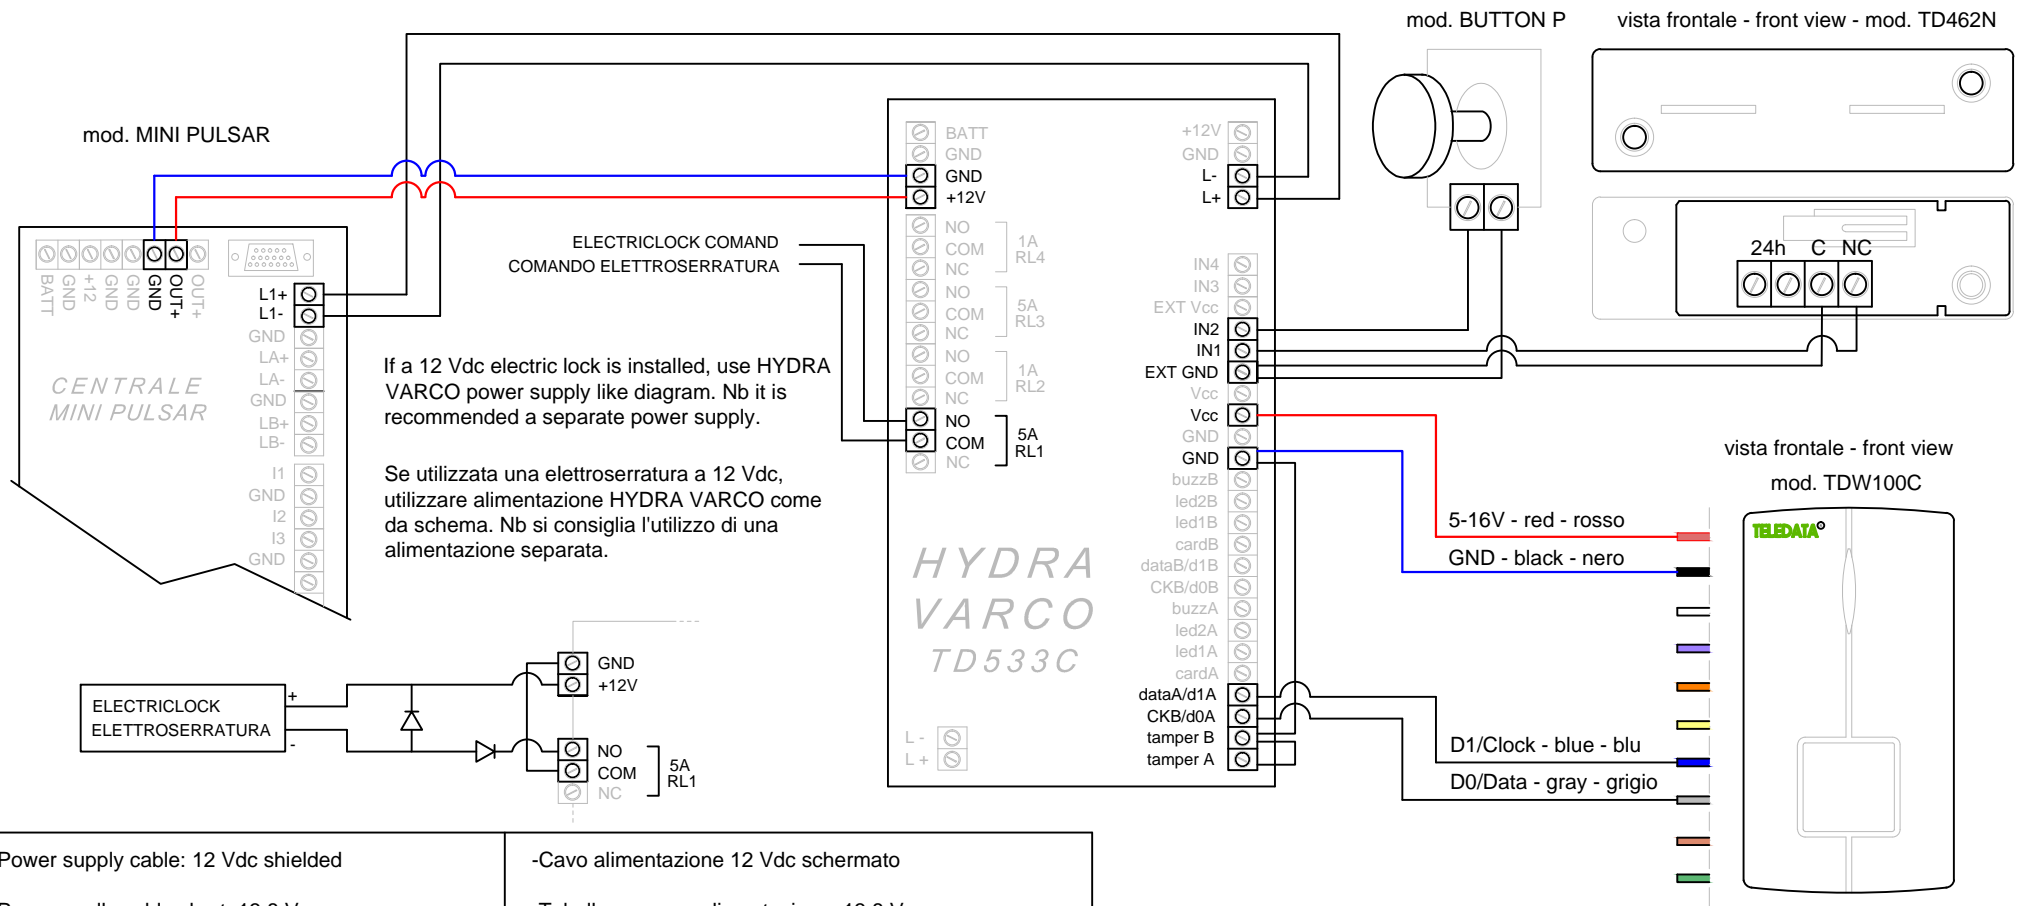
mod. BUTTON P

vista frontale - front view - mod. TD462N

mod. MINI PULSAR

BATT GND +12 GND GND GND OUT+ OUT+

L1+
L1-
GND
LA+
LA-
GND
LB+
LB-
I1
GND
I2
I3
GND

CENTRALE
MINI PULSAR

BATT
GND
GND
+12V
NO
COM
NC
1A
RL4
NO
COM
NC
5A
RL3
NO
COM
NC
1A
RL2
NO
COM
NC
5A
RL1

+12V
GND
L-
L+
IN4
IN3
EXT Vcc
IN2
IN1
EXT GND
Vcc
Vcc
GND
GND
buzzB
led2B
led1B
cardB
dataB/d1B
CKB/d0B
buzzA
led2A
led1A
cardA
dataA/d1A
CKB/d0A
tamper B
tamper A

L -
L +

HYDRA
VARCO
TD533C

ELECTRICLOCK COMAND
COMANDO ELETTROSERRATURA

If a 12 Vdc electric lock is installed, use HYDRA VARCO power supply like diagram. Nb it is recommended a separate power supply.

Se utilizzata una elettroserratura a 12 Vdc, utilizzare alimentazione HYDRA VARCO come da schema. Nb si consiglia l'utilizzo di una alimentazione separata.

24h C NC

vista frontale - front view

mod. TDW100C

TELEDATA

5-16V - red - rosso

GND - black - nero

D1/Clock - blue - blu

D0/Data - gray - grigio

ELECTRICLOCK
ELETTROSERRATURA
+
-

GND
+12V
NO
COM
NC
5A
RL1

Power supply cable: 12 Vdc shielded

-Cavo alimentazione 12 Vdc schermato